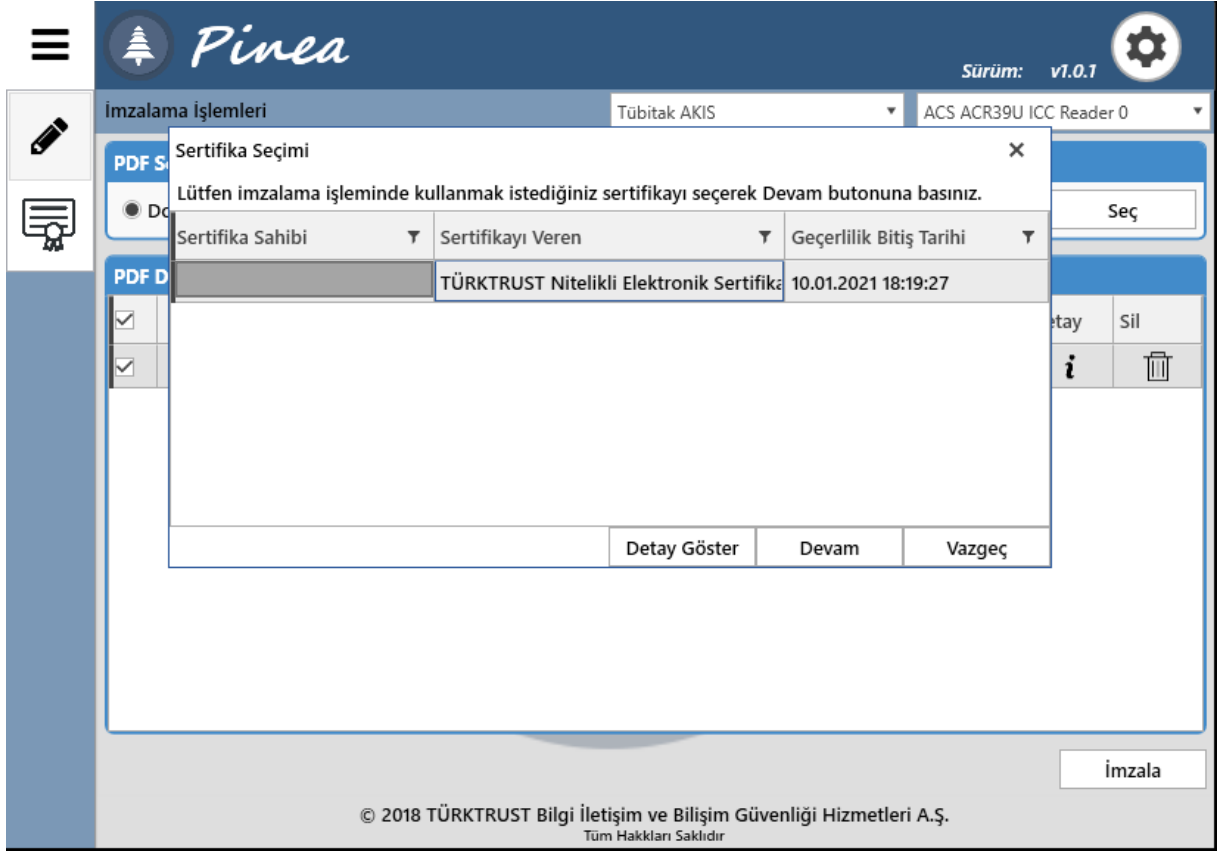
Pinea

Sürüm: v1.0.1

İmzalama işlemleri

Tübitak AKIS

ACS ACR39U ICC Reader 0

PDF Se

Do

Seç

PDF D

etay

Sil

Sertifika Seçimi

Lütfen imzalama işleminde kullanmak istediğiniz sertifikayı seçerek Devam butonuna basınız.

| Sertifika Sahibi | Sertifikayı Veren | Geçerlilik Bitiş Tarihi |
|---|---|---|
| | TÜRKTRUST Nitelikli Elektronik Sertifika | 10.01.2021 18:19:27 |

Detay Göster

Devam

Vazgeç

İmzala

© 2018 TÜRKTRUST Bilgi İletişim ve Bilişim Güvenliği Hizmetleri A.Ş.
Tüm Hakkları Saklıdır